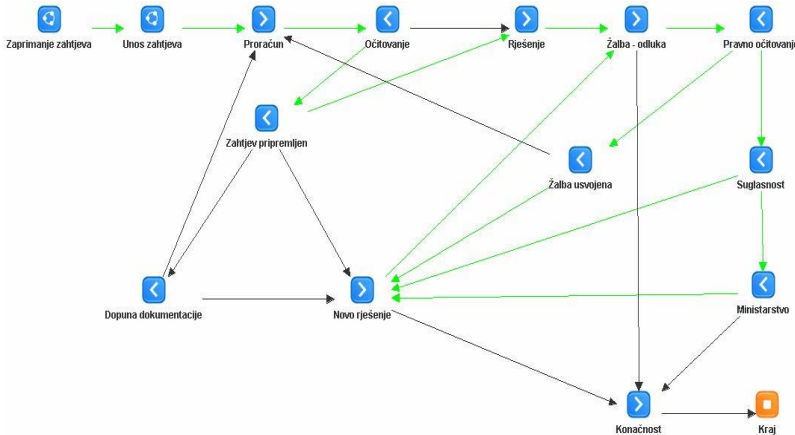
Zaprimanje zahtjeva
Unos zahtjeva
Proračun
Očitovanje
Rješenje
Žalba - odluka
Pravno očitovanje
Zahtjev pripremljen
Žalba usvojena
Suglasnost
Dopuna dokumentacije
Novo rješenje
Ministarstvo
Konačnost
Kraj